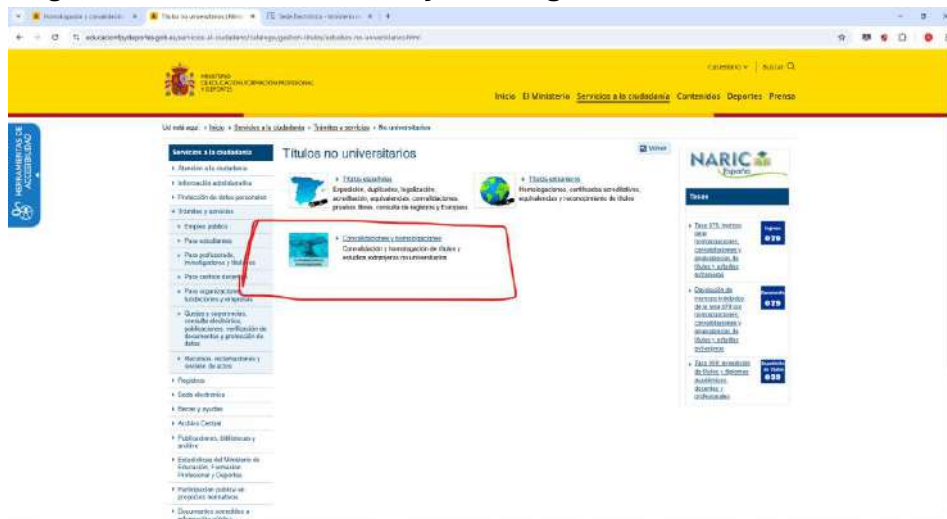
Homologación y convalidación
Títulos no universitarios
Sede Electrónica - Ministerio
educacionfpydeportes.gob.es/servicios-al-ciudadano/catalogo/gestion-titulos/estudios-no-universitarios.html

MINISTERIO DE EDUCACIÓN, FORMACIÓN PROFESIONAL Y DEPORTES

Castellano | Buscar

Inicio El Ministerio Servicios a la ciudadanía Contenidos Deportes Prensa

HERRAMIENTAS DE ACCESIBILIDAD

Ud. está aquí: > Inicio > Servicios a la ciudadanía > Trámites y servicios > No universitarios

Servicios a la ciudadanía
> Atención a la ciudadanía
> Información administrativa
> Protección de datos personales
> Trámites y servicios
> Empleo público
> Para estudiantes
> Para profesorado, investigadores y titulados
> Para centros docentes
> Para organizaciones, fundaciones y empresas
> Quejas y sugerencias, consulta electrónica, publicaciones, verificación de documentos y protección de datos
> Recursos, reclamaciones y revisión de actos
> Registros
> Sede electrónica
> Becas y ayudas
> Archivo Central
> Publicaciones, Bibliotecas y archivo
> Estadísticas del Ministerio de Educación, Formación Profesional y Deportes
> Participación pública en proyectos normativos
> Documentos accesibles a información pública

Títulos no universitarios

Volver

> Títulos españoles
Expedición, duplicados, legalización, acreditación, equivalencias, convalidaciones, pruebas libres, consulta de registros y Europass

> Títulos extranjeros
Homologaciones, certificados acreditativos, equivalencias y reconocimiento de títulos

> Convalidaciones y homologaciones
Convalidación y homologación de títulos y estudios extranjeros no universitarios

NARIC España

Tasas
> Tasa 079. Instrucción de homologaciones, convalidaciones y equivalencias de títulos y estudios extranjeros
Ingreso 079
> Devolución de ingresos indebidos de la tasa 079 por homologaciones, convalidaciones y equivalencias de títulos y estudios extranjeros
Devolución 079
> Tasa 058. Expedición de títulos y diplomas académicos, docentes y profesionales
Expedición de títulos 058